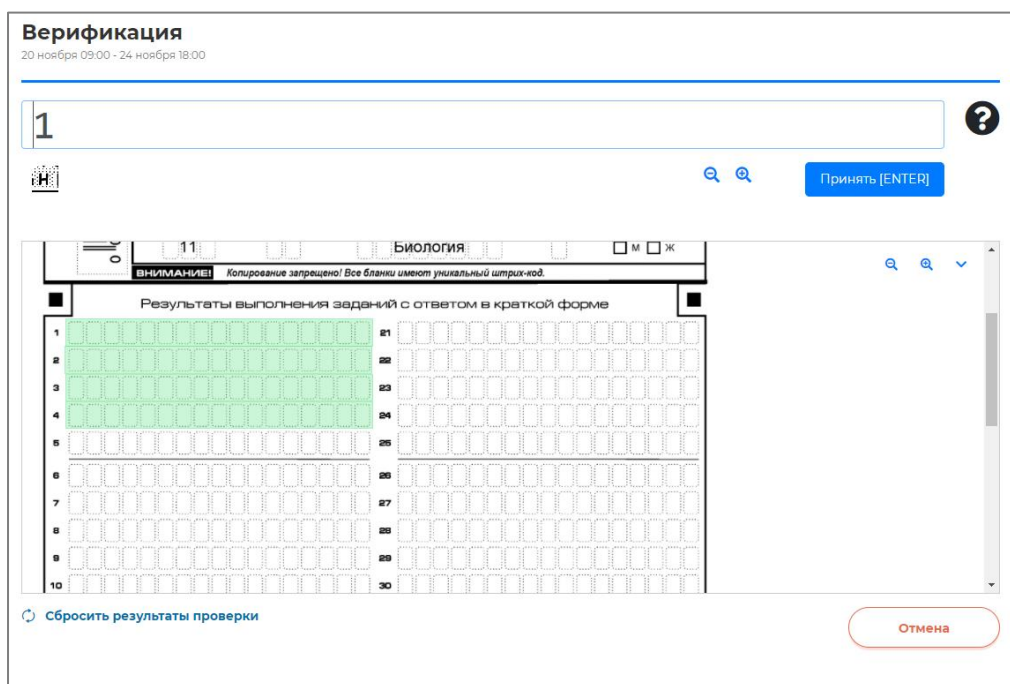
Верификация
20 ноября 09:00 - 24 ноября 18:00

1

H

Принять [ENTER]

11 Биология М Ж

ВНИМАНИЕ! Копирование запрещено! Все бланки имеют уникальный штрих-код.

Результаты выполнения заданий с ответом в краткой форме

1
2
3
4
5
6
7
8
9
10

21
22
23
24
25
26
27
28
29
30

Сбросить результаты проверки

Отмена